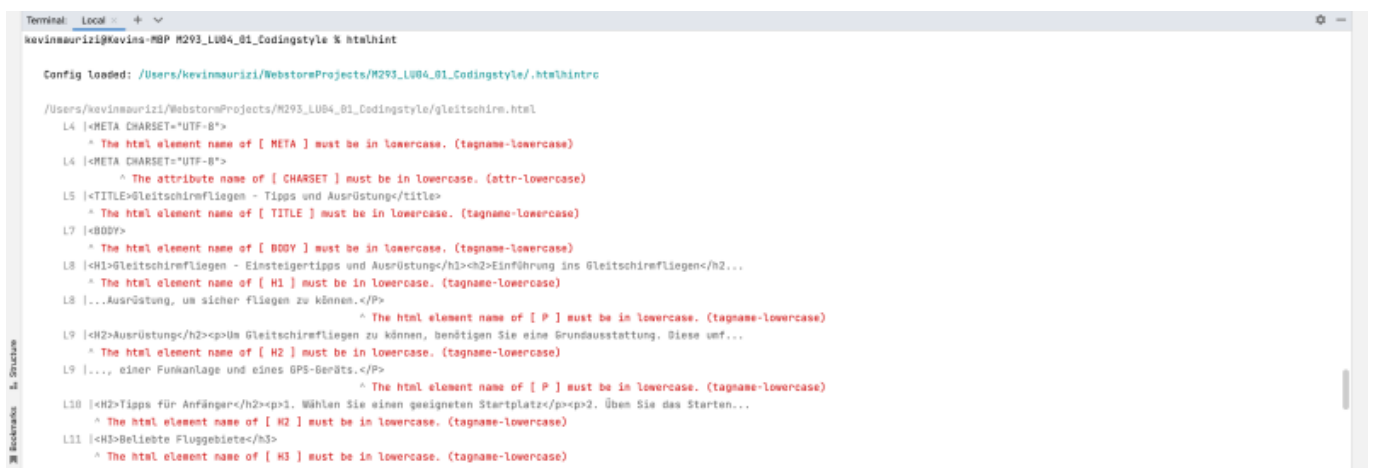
Terminal: Local × + ⌄

kevinmaurizi@Kevins-MBP M293_LU04_01_Codingstyle % htmlhint

Config loaded: /Users/kevinmaurizi/WebstormProjects/M293_LU04_01_Codingstyle/.htmlhintrc

/Users/kevinmaurizi/WebstormProjects/M293_LU04_01_Codingstyle/gleitschirm.html
L4 |<META CHARSET="UTF-8">
^ The html element name of [ META ] must be in lowercase. (tagname-lowercase)
L4 |<META CHARSET="UTF-8">
^ The attribute name of [ CHARSET ] must be in lowercase. (attr-lowercase)
L5 |<TITLE>Gleitschirmfliegen - Tipps und Ausrüstung</title>
^ The html element name of [ TITLE ] must be in lowercase. (tagname-lowercase)
L7 |<BODY>
^ The html element name of [ BODY ] must be in lowercase. (tagname-lowercase)
L8 |<H1>Gleitschirmfliegen - Einsteigertipps und Ausrüstung</h1><h2>Einführung ins Gleitschirmfliegen</h2...
^ The html element name of [ H1 ] must be in lowercase. (tagname-lowercase)
L8 |...Ausrüstung, um sicher fliegen zu können.</P>
^ The html element name of [ P ] must be in lowercase. (tagname-lowercase)
L9 |<H2>Ausrüstung</h2><p>Um Gleitschirmfliegen zu können, benötigen Sie eine Grundausstattung. Diese umf...
^ The html element name of [ H2 ] must be in lowercase. (tagname-lowercase)
L9 |..., einer Funkanlage und eines GPS-Geräts.</P>
^ The html element name of [ P ] must be in lowercase. (tagname-lowercase)
L10 |<H2>Tipps für Anfänger</h2><p>1. Wählen Sie einen geeigneten Startplatz</p><p>2. Üben Sie das Starten...
^ The html element name of [ H2 ] must be in lowercase. (tagname-lowercase)
L11 |<H3>Beliebte Fluggebiete</h3>
^ The html element name of [ H3 ] must be in lowercase. (tagname-lowercase)

Structure
Bookmarks